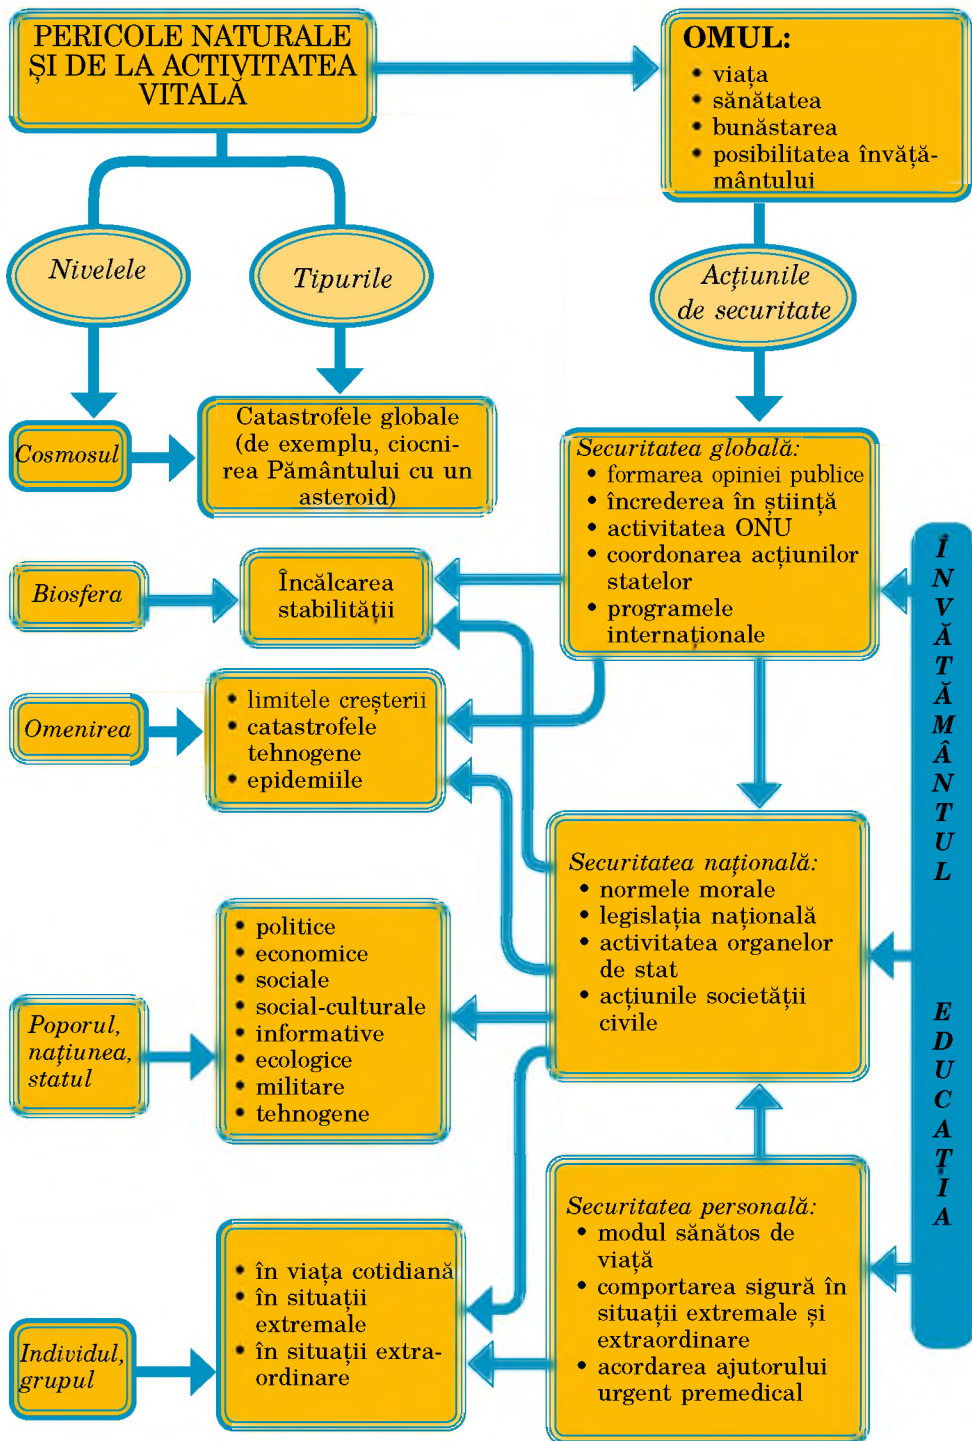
PERICOLE NATURALE ȘI DE LA ACTIVITATEA VITALĂ

OMUL:
• viața
• sănătatea
• bunăstarea
• posibilitatea învățământului

Nivelele

Tipurile

Acțiunile de securitate

Cosmosul

Catastrofele globale (de exemplu, ciocnirea Pământului cu un asteroid)

Securitatea globală:
• formarea opiniei publice
• încrederea în știință
• activitatea ONU
• coordonarea acțiunilor statelor
• programele internaționale

Biosfera

Încălcarea stabilității

Omenirea

• limitele creșterii
• catastrofele tehnogene
• epidemiile

ÎNVĂȚĂMÂNTUL

Securitatea națională:
• normele morale
• legislația națională
• activitatea organelor de stat
• acțiunile societății civile

Poporul, națiunea, statul

• politice
• economice
• sociale
• social-culturale
• informative
• ecologice
• militare
• tehnogene

EDUCAȚIA

Securitatea personală:
• modul sănătos de viață
• comportarea sigură în situații extreme și extraordinare
• acordarea ajutorului urgent premedical

Individul, grupul

• în viața cotidiană
• în situații extreme
• în situații extraordinare